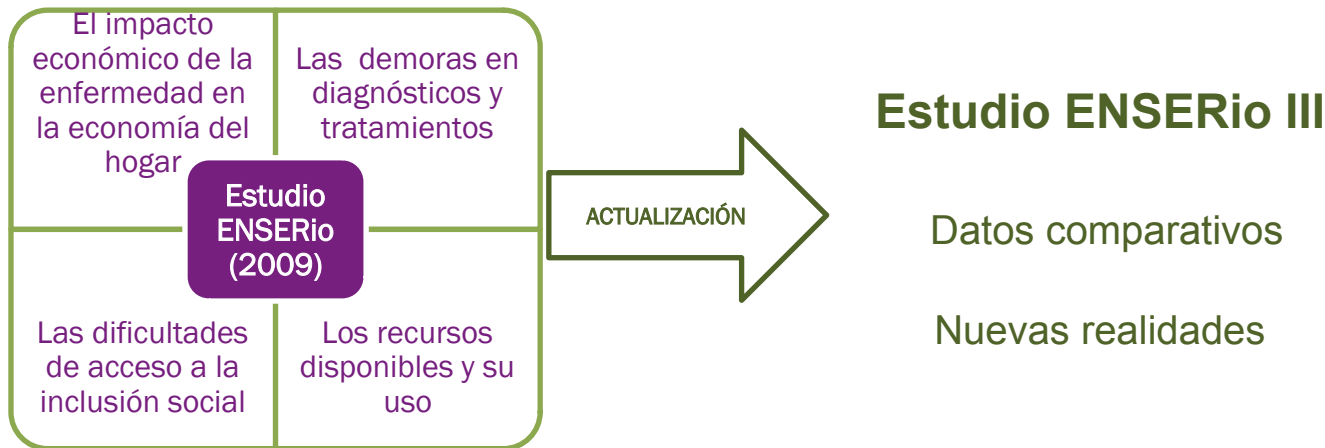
El impacto económico de la enfermedad en la economía del hogar

Las demoras en diagnósticos y tratamientos

Estudio ENSERio (2009)

Las dificultades de acceso a la inclusión social

Los recursos disponibles y su uso

ACTUALIZACIÓN

Estudio ENSERio III

Datos comparativos

Nuevas realidades